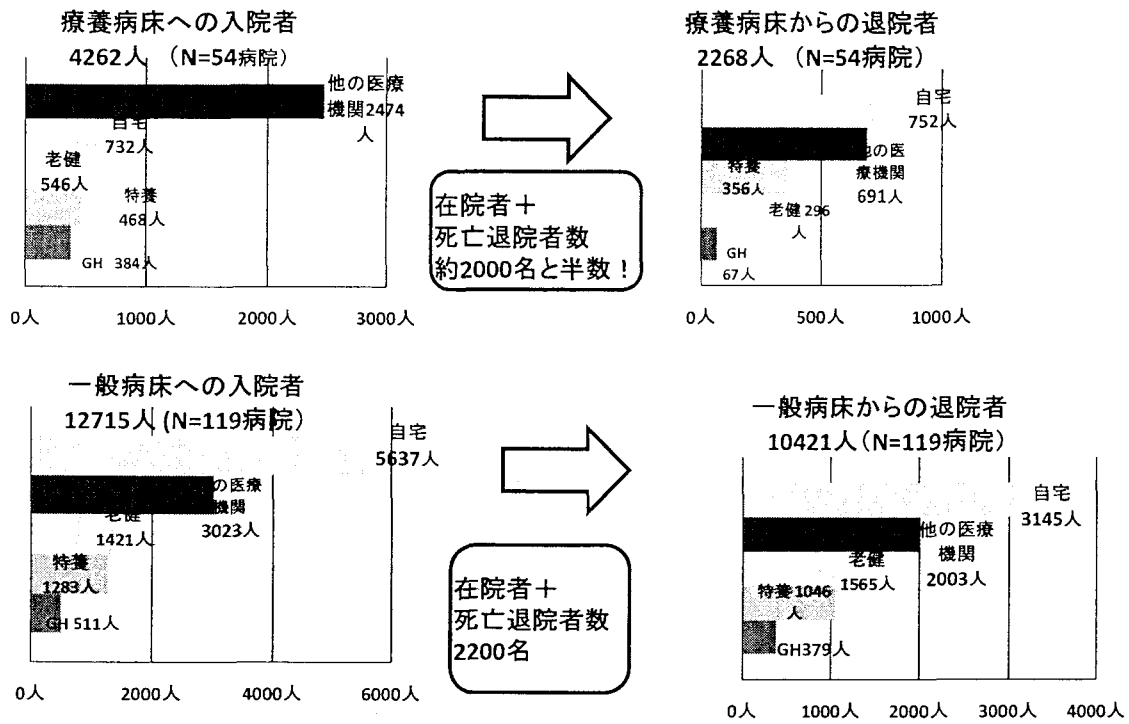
療養病床への入院者
4262人 （N=54病院）

他の医療機関2474人
自宅 732人
老健 546人
特養 468人
GH 384人

0人 1000人 2000人 3000人

在院者＋死亡退院者数約2000名と半数！

療養病床からの退院者
2268人 （N=54病院）

自宅 752人
他の医療機関 691人
特養 356人
老健 296人
GH 67人

0人 500人 1000人

一般病床への入院者
12715人 (N=119病院)

自宅 5637人
他の医療機関 3023人
老健 1421人
特養 1283人
GH 511人

0人 2000人 4000人 6000人

在院者＋死亡退院者数 2200名

一般病床からの退院者
10421人（N=119病院）

自宅 3145人
他の医療機関 2003人
老健 1565人
特養 1046人
GH379人

0人 1000人 2000人 3000人 4000人